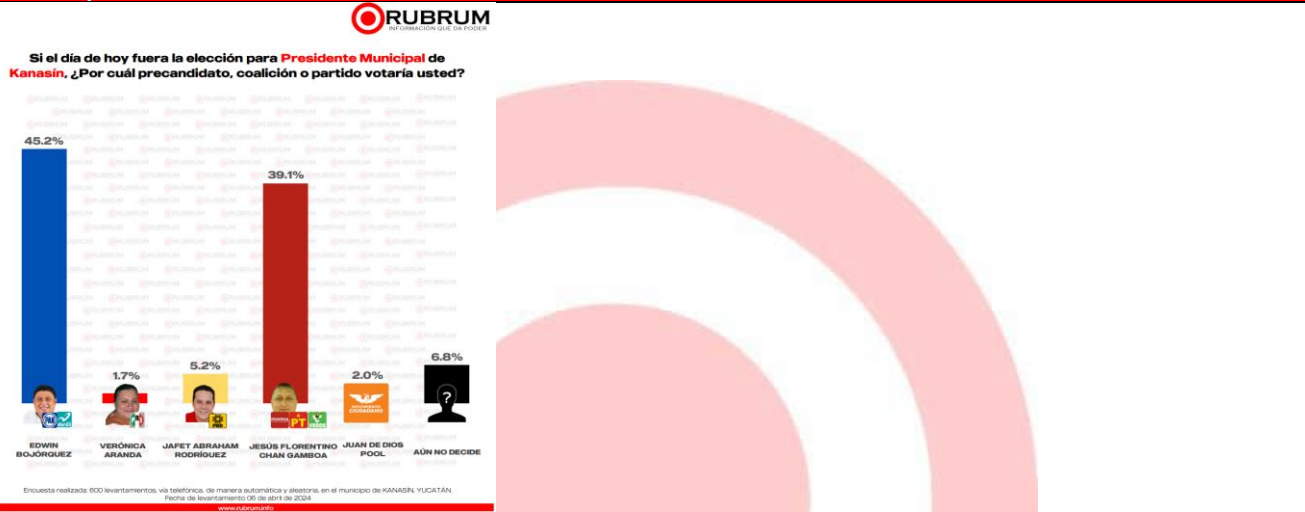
RUBRUM
INFORMACIÓN QUE DA PODER

Si el día de hoy fuera la elección para Presidente Municipal de Kanasín, ¿Por cuál precandidato, coalición o partido votaría usted?

45.2%
EDWIN BOJÓRQUEZ

1.7%
VERÓNICA ARANDA

5.2%
JAFET ABRAHAM RODRÍGUEZ

39.1%
JESÚS FLORENTINO CHAN GAMBOA

2.0%
JUAN DE DIOS POOL

6.8%
AÚN NO DECIDE

Encuesta realizada: 600 levantamientos, vía telefónica, de manera automática y aleatoria, en el municipio de KANASÍN, YUCATÁN. Fecha de levantamiento 06 de abril de 2024

www.rubrum.info